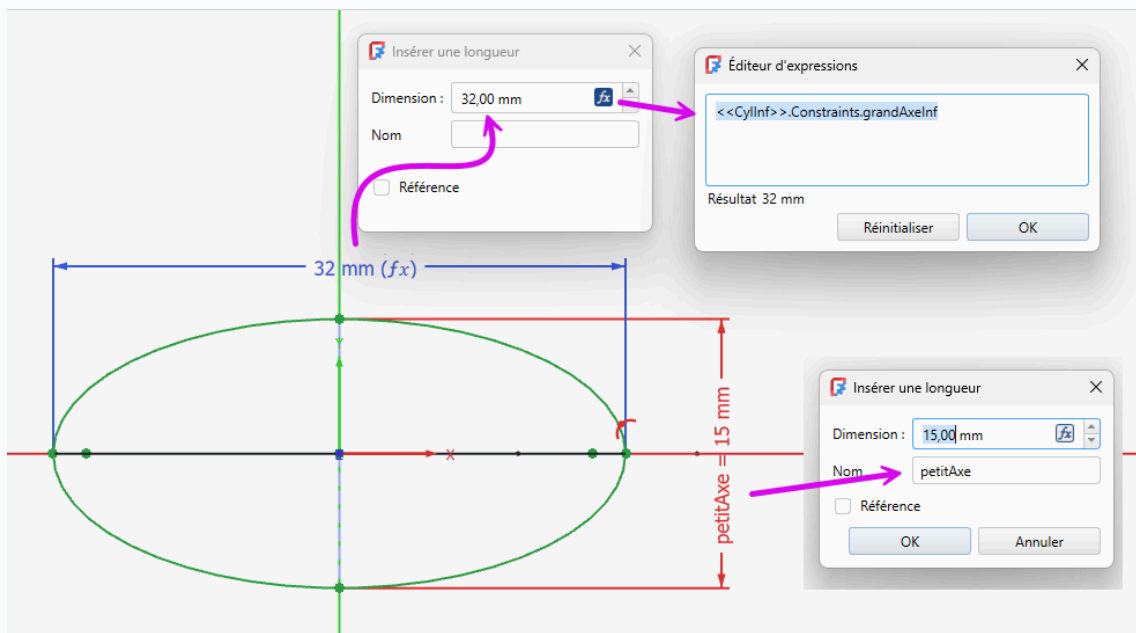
Insérer une longueur

Dimension : 32,00 mm

Nom

Référence

Éditeur d'expressions

<<CylInf>>.Constraints.grandAxeInf

Résultat 32 mm

Réinitialiser

OK

32 mm ($fx$)

x

petitAxe = 15 mm

Insérer une longueur

Dimension : 15,00 mm

Nom petitAxe

Référence

OK

Annuler